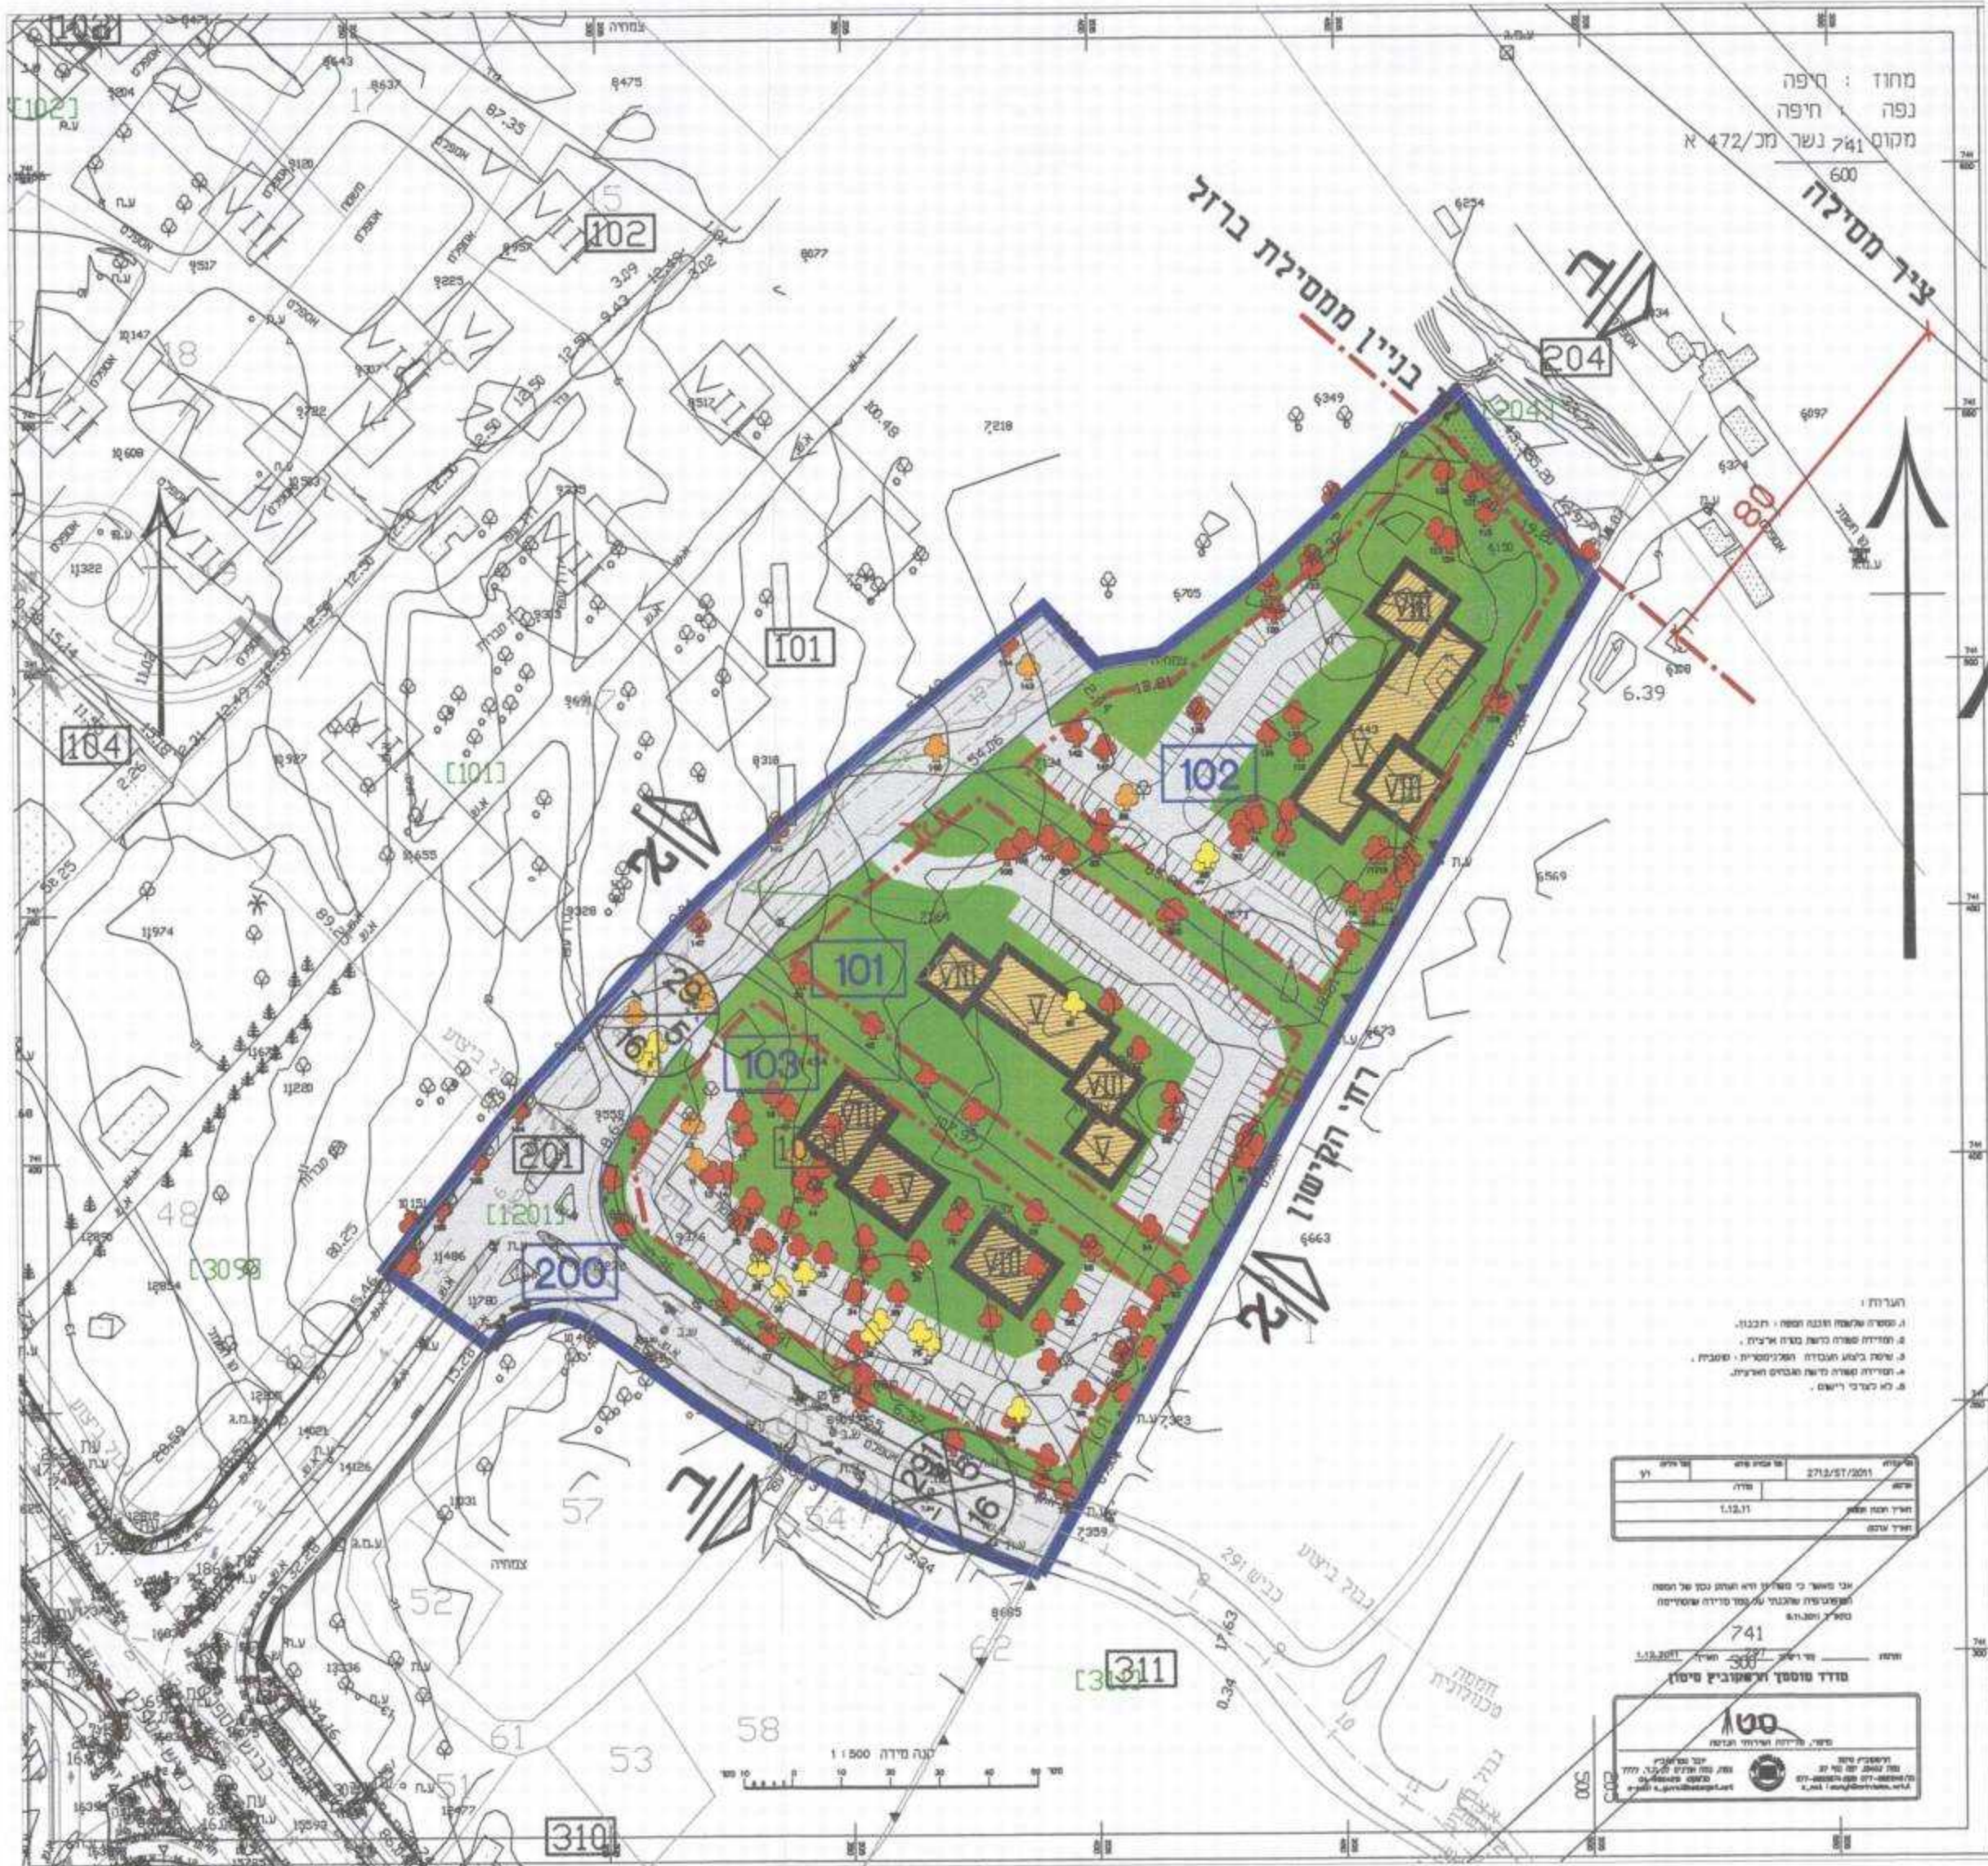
מחוז : חיפה
נפה : חיפה
מקום 741 נשר מכ/472/א
600

ציר מסילה

קו בניין ממסילת ברזל

204
102
101
104
[101]
[102]
102
101
103
201
[1201]
200
[309]
311
310
[204]

רח' הקישון

80

6.39

8475
8637
8643
87.35
8077
6234
6349
7218
6097
6374
6705
6150
6569
6473
6663
7323
7359
8685
9517
9225
9782
10147
10609
11322
11974
11280
12850
12854
14126
15593
16477
12.50
12.30
12.40
12.49
12.31
3.09
9.43
3.02
100.48
80.25
15.14
15.45
11.05
2.26
26.25
48
57
52
62
61
58
53
54
51
17
18
5
15.20
20.59
34.05
27.93
3.24
7.63
0.34
1.12.11

כביש 7
גבול ביצוע
כביש 291
מסעה מכלולית
צמחיה
אספלט
מדרכה
ע.ע
ע.ת
ע.ש

הערות :
1. ...
2. ...
3. ...
4. ...
5. לא לצרכי רישום .

2712/ST/2011

741
300

מודד מוסמך הרשקוביץ סימן

קנה מידה 1:500
10 0 10 20 30 40 50